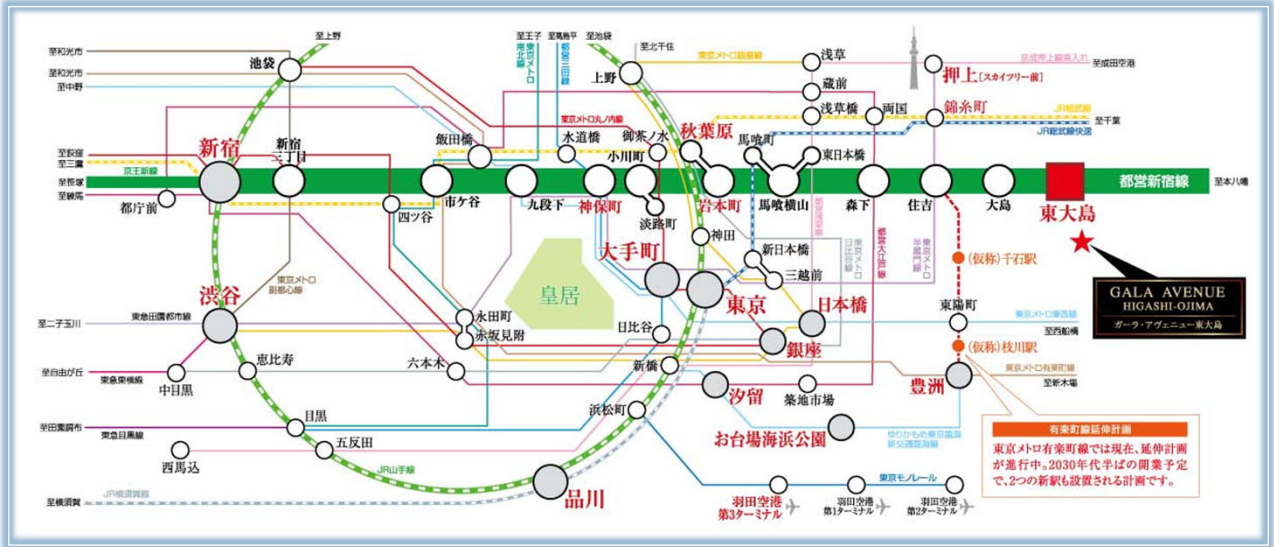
至上野
至和光市
至和光市
至中野
池袋
至王子
至赤羽岩淵
至西高島平
都営三田線
至池袋
至北千住
東京メトロ銀座線
浅草
京成押上線直通乗入れ
至成田空港
押上［スカイツリー前］
蔵前
浅草橋
両国
錦糸町
JR総武線
至千葉
JR総武線快速
東京メトロ丸ノ内線
上野
水道橋
御茶ノ水
秋葉原
至荻窪
至三鷹
至高尾
至練馬
京王新線
新宿
新宿三丁目
飯田橋
小川町
馬喰町
東日本橋
都営新宿線
至本八幡
都庁前
四ツ谷
市ケ谷
九段下
神保町
淡路町
岩本町
馬喰横山
森下
住吉
大島
東大島
皇居
神田
大手町
新日本橋
三越前
(仮称)千石駅
GALA AVENUE HIGASHI-OJIMA
ガーラ・アヴェニュー東大島
渋谷
東京メトロ副都心線
東京
日本橋
東陽町
東京メトロ東西線
至西船橋
至二子玉川
東急田園都市線
永田町
赤坂見附
日比谷
銀座
(仮称)枝川駅
東京メトロ有楽町線
至新木場
至自由が丘
東急東横線
恵比寿
中目黒
六本木
新橋
汐留
豊洲
築地市場
至田園調布
東急目黒線
目黒
五反田
浜松町
お台場海浜公園
ゆりかもめ東京臨海新交通臨海線
有楽町線延伸計画
東京メトロ有楽町線では現在、延伸計画が進行中。2030年代半ばの開業予定で、2つの新駅も設置される計画です。
西馬込
JR山手線
東京モノレール
品川
羽田空港第3ターミナル
羽田空港第1ターミナル
羽田空港第2ターミナル
至横須賀
JR横須賀線